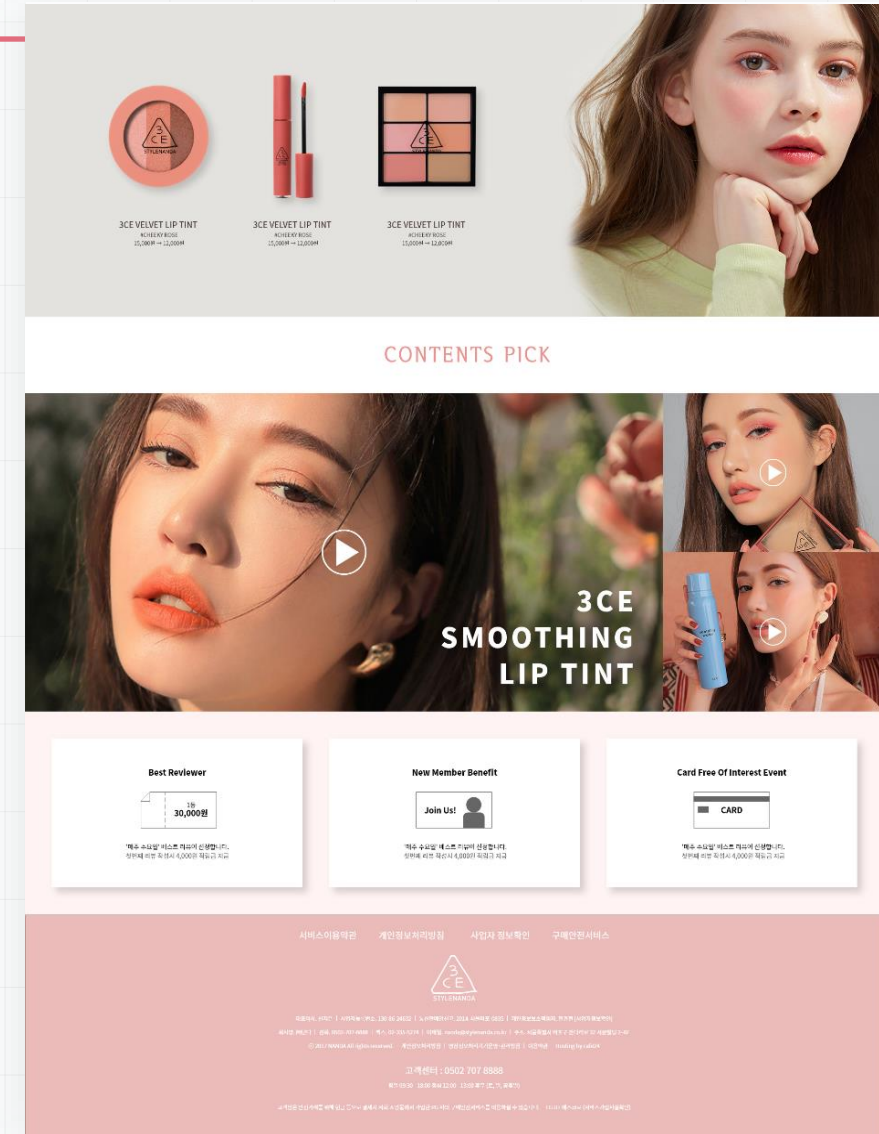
3CE VELVET LIP TINT
#CHEEKY ROSE
15,000원 → 12,000원

3CE VELVET LIP TINT
#CHEEKY ROSE
15,000원 → 12,000원

3CE VELVET LIP TINT
#CHEEKY ROSE
15,000원 → 12,000원

CONTENTS PICK

3CE
SMOOTHING
LIP TINT

Best Reviewer
1등
30,000원
'매주 수요일' 베스트 리뷰어 선정합니다.
정문제 리뷰 작성시 4,000원 적립금 지급

New Member Benefit
Join Us!
'매주 수요일' 베스트 리뷰어 선정합니다.
정문제 리뷰 작성시 4,000원 적립금 지급

Card Free Of Interest Event
CARD
'매주 수요일' 베스트 리뷰어 선정합니다.
정문제 리뷰 작성시 4,000원 적립금 지급

서비스이용약관 개인정보처리방침 사업자 정보확인 구매안전서비스

3CE
STYLENANDA

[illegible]

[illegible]

© 2017 NANDA All rights reserved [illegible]

고객센터 : 0502 707 8888

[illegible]

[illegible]